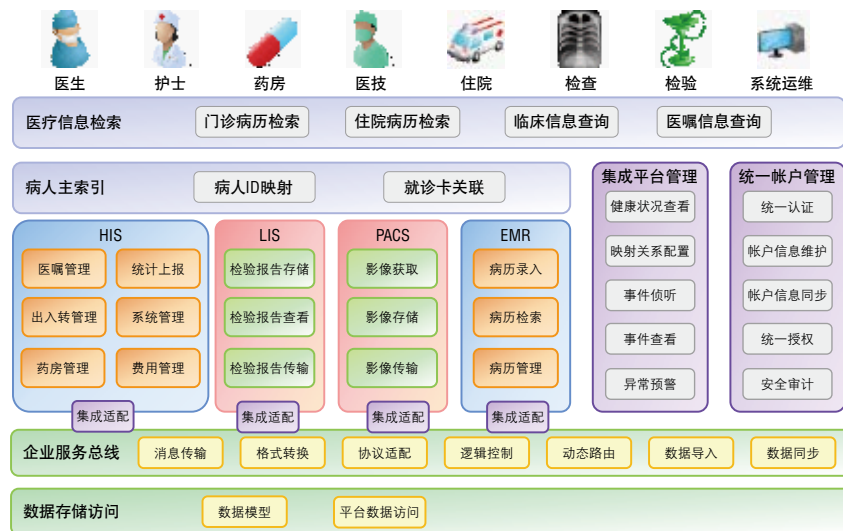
医生 护士 药房 医技 住院 检查 检验 系统运维

医疗信息检索
门诊病历检索
住院病历检索
临床信息查询
医嘱信息查询

病人主索引
病人ID映射
就诊卡关联

HIS
医嘱管理
统计上报
出入转管理
系统管理
药房管理
费用管理
集成适配

LIS
检验报告存储
检验报告查看
检验报告传输
集成适配

PACS
影像获取
影像存储
影像传输
集成适配

EMR
病历录入
病历检索
病历管理
集成适配

集成平台管理
健康状况查看
映射关系配置
事件侦听
事件查看
异常预警

统一帐户管理
统一认证
帐户信息维护
帐户信息同步
统一授权
安全审计

企业服务总线
消息传输
格式转换
协议适配
逻辑控制
动态路由
数据导入
数据同步

数据存储访问
数据模型
平台数据访问